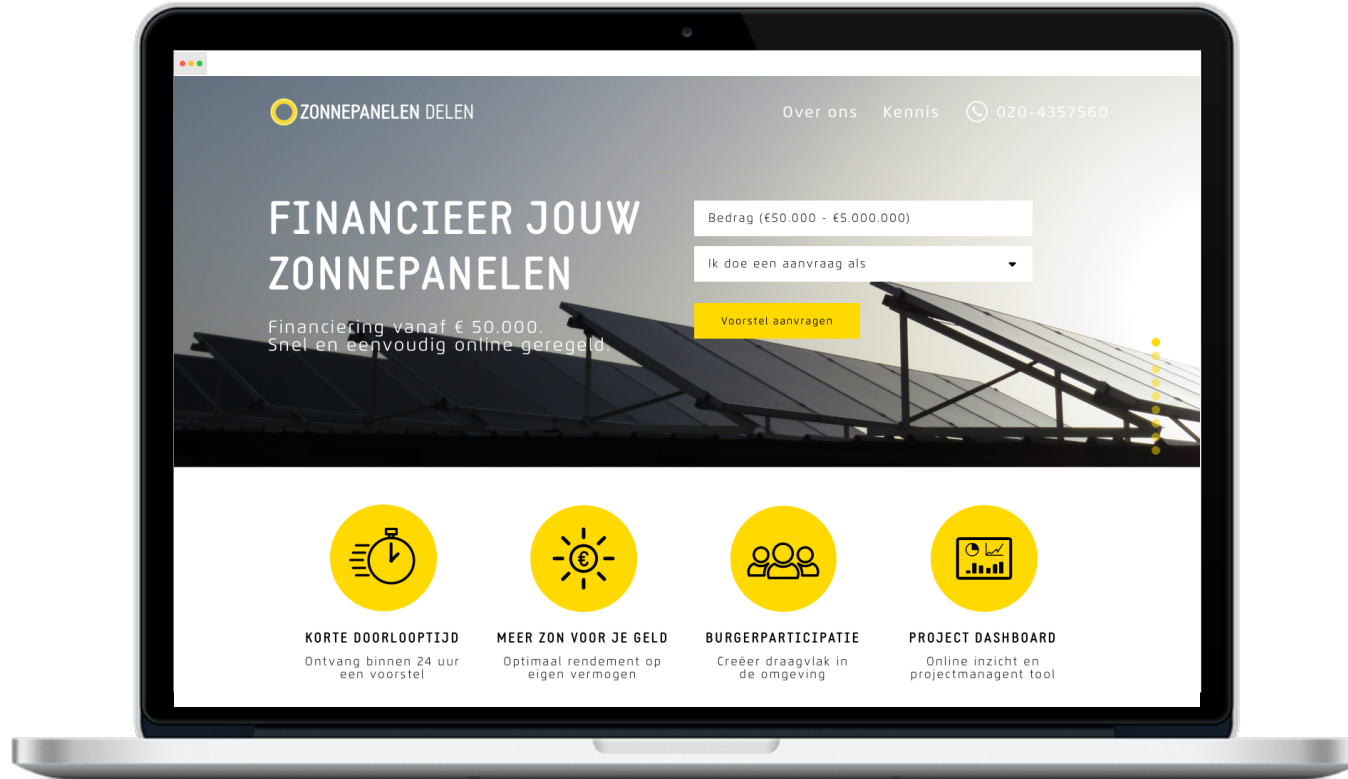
ZONNEPANELEN DELEN

Over ons Kennis 020-4357560

FINANCIEER JOUW ZONNEPANELEN

Financiering vanaf € 50.000.
Snel en eenvoudig online geregeld.

Bedrag (€50.000 - €5.000.000)

Ik doe een aanvraag als

Voorstel aanvragen

KORTE DOORLOOPTIJD
Ontvang binnen 24 uur een voorstel

MEER ZON VOOR JE GELD
Optimaal rendement op eigen vermogen

BURGERPARTICIPATIE
Creëer draagvlak in de omgeving

PROJECT DASHBOARD
Online inzicht en projectmanagent tool